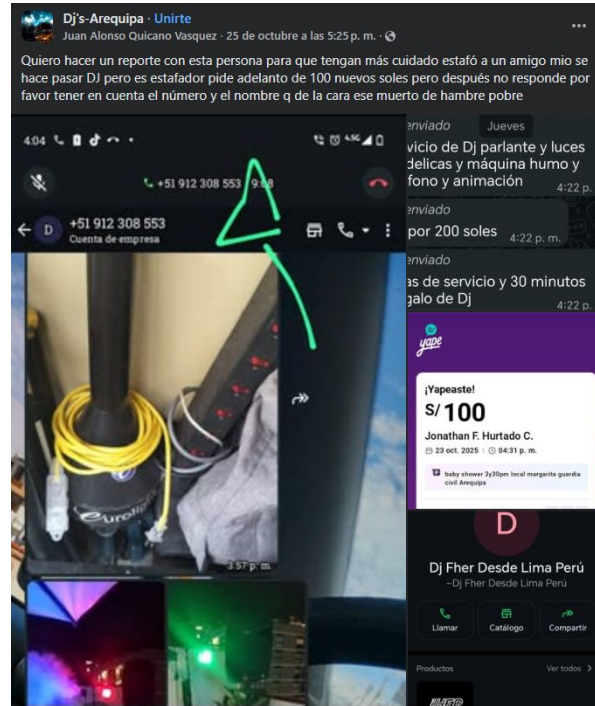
Dj's-Arequipa · Unirte
Juan Alonso Quicano Vasquez · 25 de octubre a las 5:25 p. m. ·

Quiero hacer un reporte con esta persona para que tengan más cuidado estafó a un amigo mio se hace pasar DJ pero es estafador pide adelanto de 100 nuevos soles pero después no responde por favor tener en cuenta el número y el nombre q de la cara ese muerto de hambre pobre

4:04
+51 912 308 553 9:08
+51 912 308 553
Cuenta de empresa
Eurolite
3:57 p. m.

enviado Jueves
vicio de Dj parlante y luces delicas y máquina humo y fono y animación 4:22 p.
enviado
por 200 soles 4:22 p. m.
enviado
as de servicio y 30 minutos galo de Dj 4:22 p.

yape
¡Yapeaste!
S/ 100
Jonathan F. Hurtado C.
23 oct. 2025 | 04:31 p. m.
baby shower 3y30pm local margarita guardia civil Arequipa

D
Dj Fher Desde Lima Perú
~Dj Fher Desde Lima Perú
Llamar Catálogo Compartir
Productos Ver todos